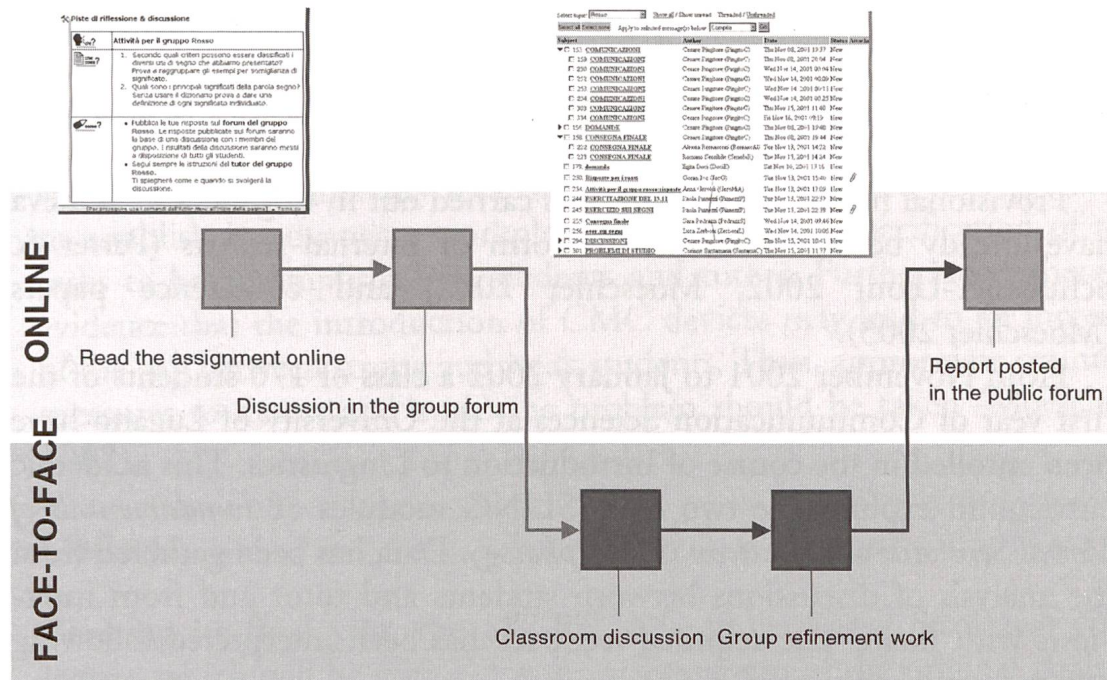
Piste di riflessione & discussione

Attività per il gruppo Rosso

1. Secondo quali criteri possono essere classificati i diversi usi di segno che abbiamo presentato? Prova a raggruppare gli esempi per somiglianza di significato.
2. Quali sono i principali significati della parola segno? Senza usare il dizionario prova a dare una definizione di ogni significato individuato.

• Pubblica le tue risposte sul forum del gruppo Rosso. Le risposte pubblicate sul forum saranno la base di una discussione con i membri del gruppo. I risultati della discussione saranno messi a disposizione di tutti gli studenti.
• Segui sempre le istruzioni del tutor del gruppo Rosso. Ti spiegherà come e quando si svolgerà la discussione.

| Subject | Author | Date | Status |
|---|---|---|---|
| 151 COMUNICAZIONI | Cesare Pingitore (PingitoC) | Thu Nov 08, 2001 19:37 | New |
| 158 COMUNICAZIONI | Cesare Pingitore (PingitoC) | Thu Nov 08, 2001 20:04 | New |
| 250 COMUNICAZIONI | Cesare Pingitore (PingitoC) | Wed Nov 14, 2001 00:06 | New |
| 251 COMUNICAZIONI | Cesare Pingitore (PingitoC) | Wed Nov 14, 2001 00:09 | New |
| 253 COMUNICAZIONI | Cesare Pingitore (PingitoC) | Wed Nov 14, 2001 00:11 | New |
| 254 COMUNICAZIONI | Cesare Pingitore (PingitoC) | Wed Nov 14, 2001 00:25 | New |
| 303 COMUNICAZIONI | Cesare Pingitore (PingitoC) | Thu Nov 15, 2001 11:40 | New |
| 334 COMUNICAZIONI | Cesare Pingitore (PingitoC) | Fri Nov 16, 2001 08:19 | New |
| 156 DOMANDE | Cesare Pingitore (PingitoC) | Thu Nov 08, 2001 19:40 | New |
| 150 CONSEGNA FINALE | Cesare Pingitore (PingitoC) | Thu Nov 08, 2001 18:44 | New |
| 202 CONSEGNA FINALE | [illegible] | Tue Nov 13, 2001 14:23 | New |
| 223 CONSEGNA FINALE | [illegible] | Tue Nov 13, 2001 14:24 | New |
| 175 domanda | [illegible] | Sat Nov 10, 2001 13:16 | New |
| 230 Risposte per i testi | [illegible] | Tue Nov 13, 2001 15:40 | New |
| 234 Attività per il gruppo rosso risposte | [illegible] | Tue Nov 13, 2001 17:09 | New |
| 244 ESERCITAZIONE DEL 13.11 | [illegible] | Tue Nov 13, 2001 22:19 | New |
| 245 ESERCIZIO SUI SEGNI | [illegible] | Tue Nov 13, 2001 22:38 | New |
| 255 Consegna finale | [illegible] | Wed Nov 14, 2001 09:44 | New |
| 256 ecco.sui.segni | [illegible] | Wed Nov 14, 2001 10:05 | New |
| 294 DISCUSSIONI | Cesare Pingitore (PingitoC) | Thu Nov 15, 2001 10:41 | New |
| 301 PROBLEMI DI STUDIO | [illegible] | Thu Nov 15, 2001 11:37 | New |

ONLINE

Read the assignment online

Discussion in the group forum

Report posted in the public forum

FACE-TO-FACE

Classroom discussion

Group refinement work